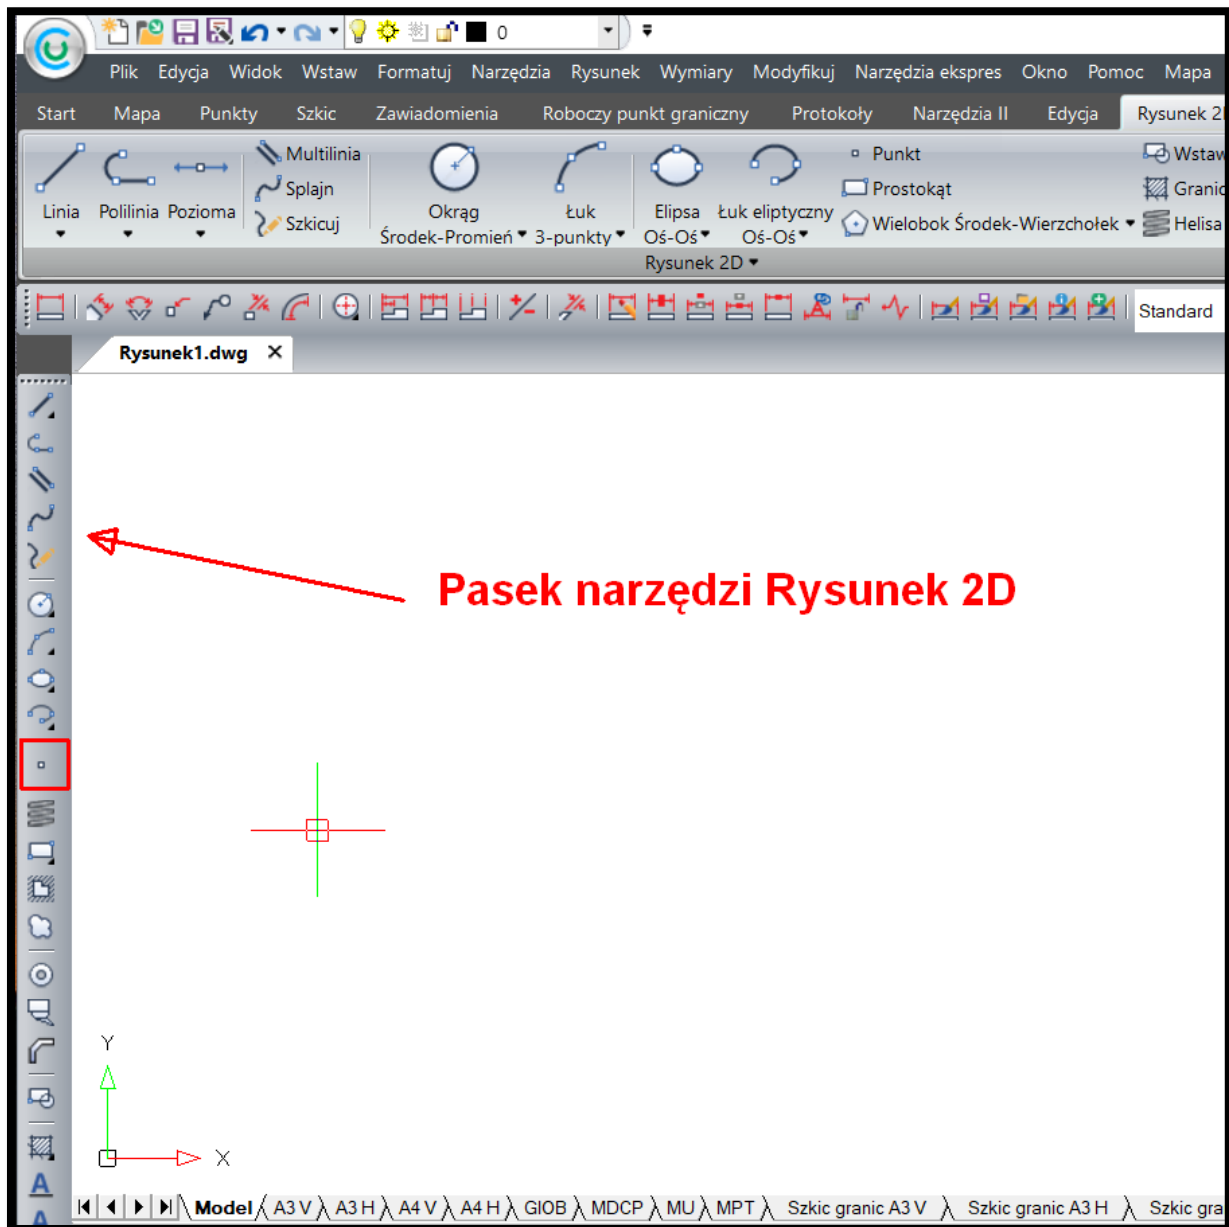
0

Plik Edycja Widok Wstaw Formatuj Narzędzia Rysunek Wymiary Modyfikuj Narzędzia ekspres Okno Pomoc Mapa

Start Mapa Punkty Szkic Zawiadomienia Roboczy punkt graniczny Protokoły Narzędzia II Edycja Rysunek 2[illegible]

Linia Polilinia Pozioma Multilinia Splajn Szkicuj Okrąg Środek-Promień Łuk 3-punkty Elipsa Oś-Oś Łuk eliptyczny Oś-Oś Punkt Prostokąt Wielobok Środek-Wierzchołek Wstaw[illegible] Granic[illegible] Helisa

Rysunek 2D

Standard

Rysunek1.dwg ✕

Pasek narzędzi Rysunek 2D

Y

X

Model A3 V A3 H A4 V A4 H GIOB MDCP MU MPT Szkic granic A3 V Szkic granic A3 H Szkic gra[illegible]